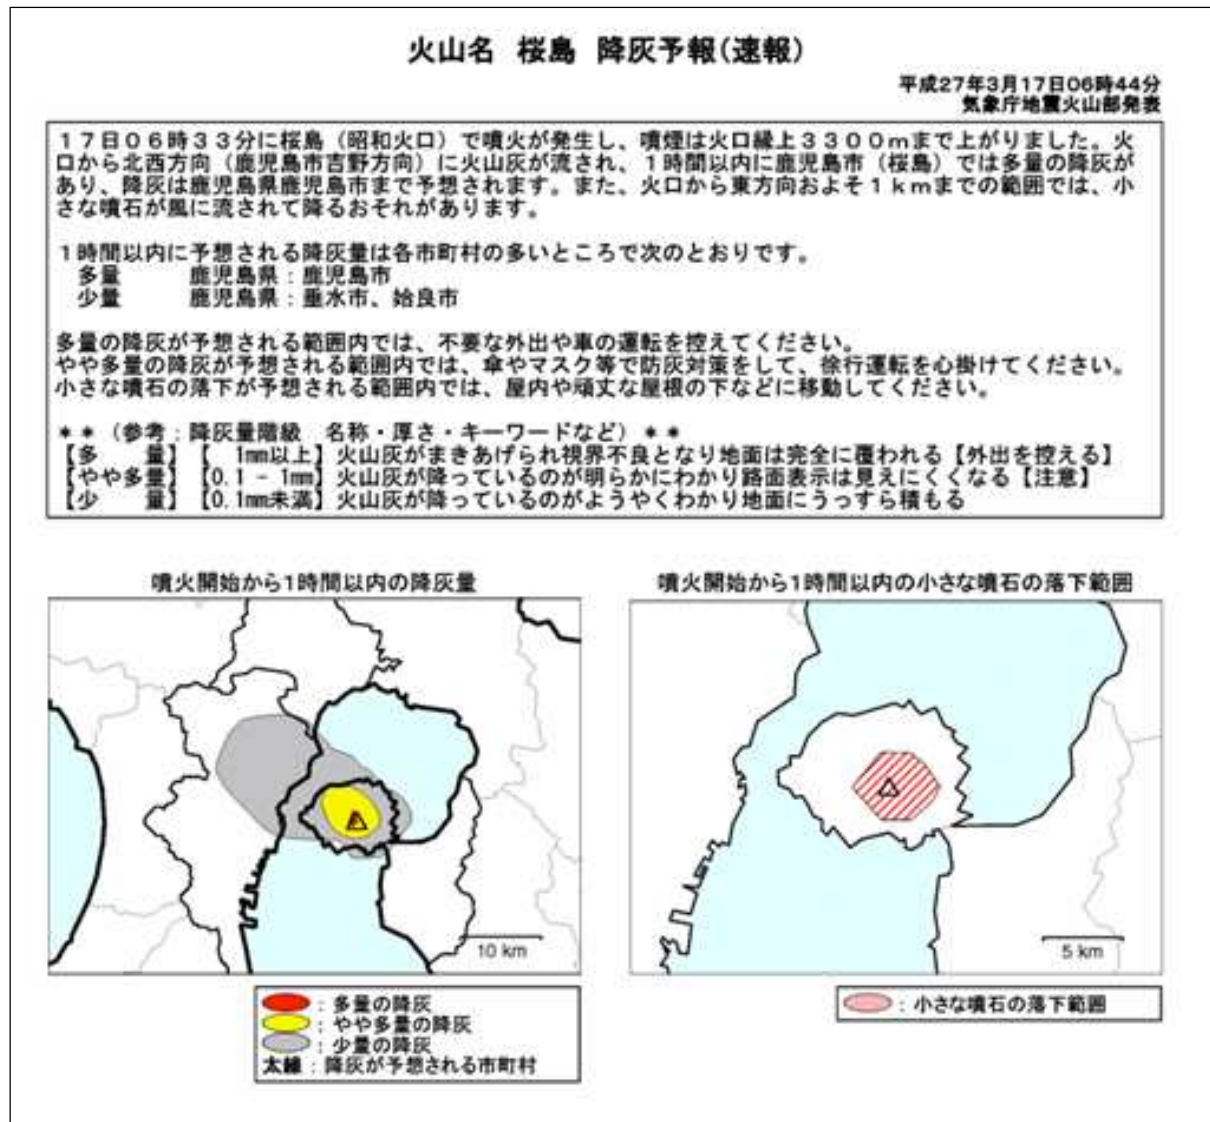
火山名　桜島　降灰予報（速報）

平成27年3月17日06時44分
気象庁地震火山部発表

１７日０６時３３分に桜島（昭和火口）で噴火が発生し、噴煙は火口縁上３３００ｍまで上がりました。火口から北西方向（鹿児島市吉野方向）に火山灰が流され、１時間以内に鹿児島市（桜島）では多量の降灰があり、降灰は鹿児島県鹿児島市まで予想されます。また、火口から東方向およそ１ｋｍまでの範囲では、小さな噴石が風に流されて降るおそれがあります。

１時間以内に予想される降灰量は各市町村の多いところで次のとおりです。
多量　　鹿児島県：鹿児島市
少量　　鹿児島県：垂水市、姶良市

多量の降灰が予想される範囲内では、不要な外出や車の運転を控えてください。
やや多量の降灰が予想される範囲内では、傘やマスク等で防灰対策をして、徐行運転を心掛けてください。
小さな噴石の落下が予想される範囲内では、屋内や頑丈な屋根の下などに移動してください。

＊＊（参考：降灰量階級　名称・厚さ・キーワードなど）＊＊
【多　　量】［　1mm以上］火山灰がまきあげられ視界不良となり地面は完全に覆われる【外出を控える】
【やや多量】［0.1 － 1mm］火山灰が降っているのが明らかにわかり路面表示は見えにくくなる【注意】
【少　　量】［0.1mm未満］火山灰が降っているのがようやくわかり地面にうっすら積もる

噴火開始から1時間以内の降灰量

10 km

：多量の降灰
：やや多量の降灰
：少量の降灰
太線：降灰が予想される市町村

噴火開始から1時間以内の小さな噴石の落下範囲

5 km

：小さな噴石の落下範囲